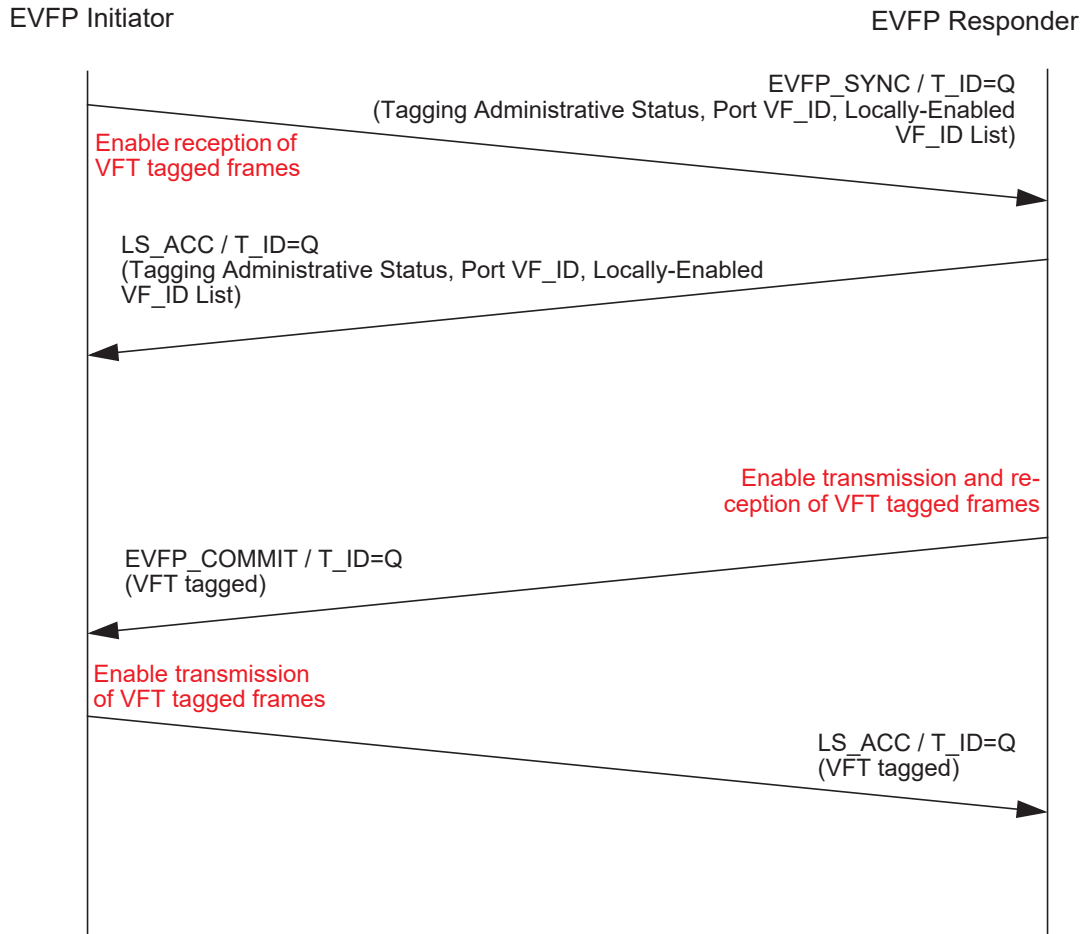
EVFP Initiator

EVFP Responder

EVFP_SYNC / T_ID=Q (Tagging Administrative Status, Port VF_ID, Locally-Enabled VF_ID List)

Enable reception of VFT tagged frames

LS_ACC / T_ID=Q (Tagging Administrative Status, Port VF_ID, Locally-Enabled VF_ID List)

Enable transmission and reception of VFT tagged frames

EVFP_COMMIT / T_ID=Q (VFT tagged)

Enable transmission of VFT tagged frames

LS_ACC / T_ID=Q (VFT tagged)